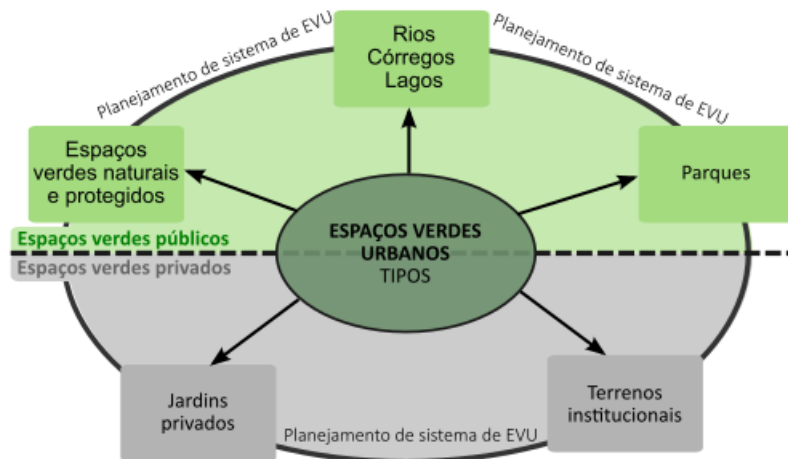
Planejamento de sistema de EVU

Rios
Córregos
Lagos

Planejamento de sistema de EVU

Espaços verdes naturais e protegidos

Parques

ESPAÇOS VERDES URBANOS
TIPOS

Espaços verdes públicos
Espaços verdes privados

Jardins privados

Terrenos institucionais

Planejamento de sistema de EVU